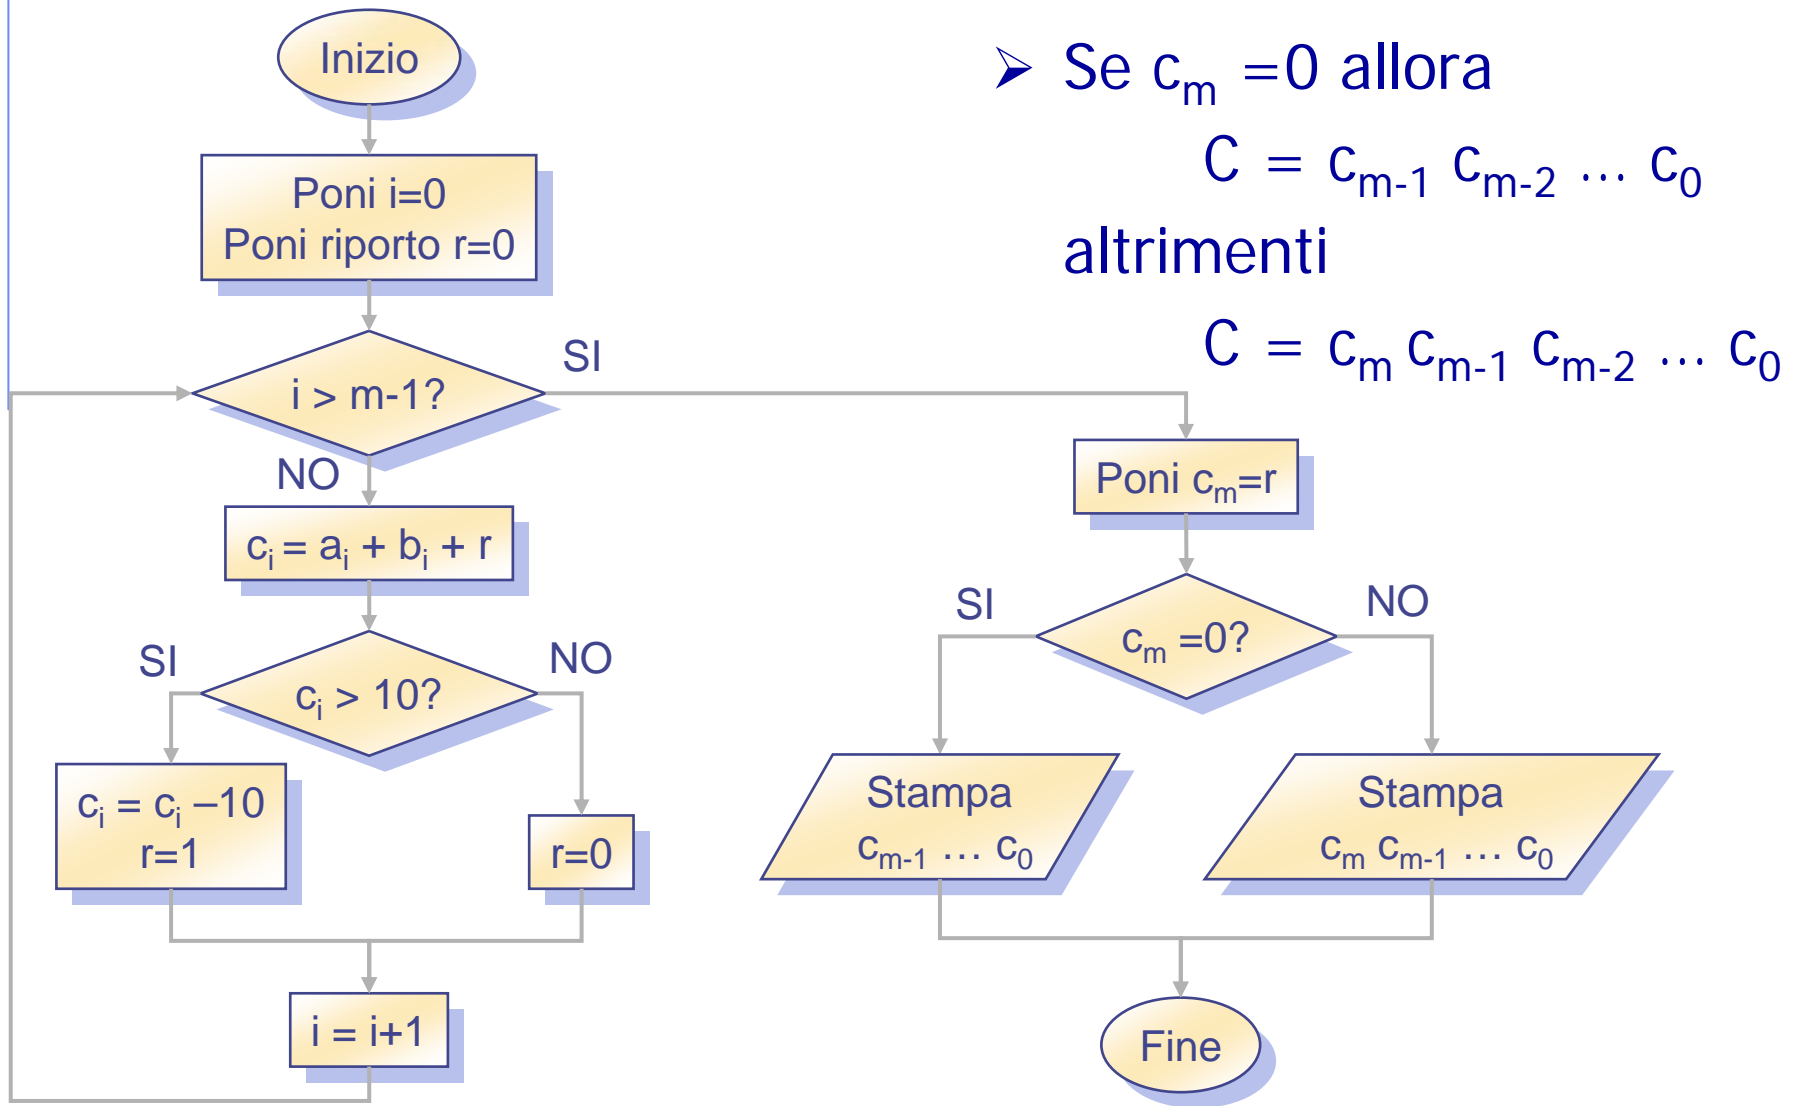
Inizio

Poni i=0
Poni riporto r=0

$i > m-1?$

SI

NO

$c_i = a_i + b_i + r$

SI

$c_i > 10?$

NO

$c_i = c_i - 10$
r=1

r=0

i = i+1

Se $c_m = 0$ allora

$C = c_{m-1}\ c_{m-2}\ \ldots\ c_0$

altrimenti

$C = c_m\ c_{m-1}\ c_{m-2}\ \ldots\ c_0$

Poni $c_m$=r

SI

$c_m = 0?$

NO

Stampa
$c_{m-1}\ \ldots\ c_0$

Stampa
$c_m\ c_{m-1}\ \ldots\ c_0$

Fine